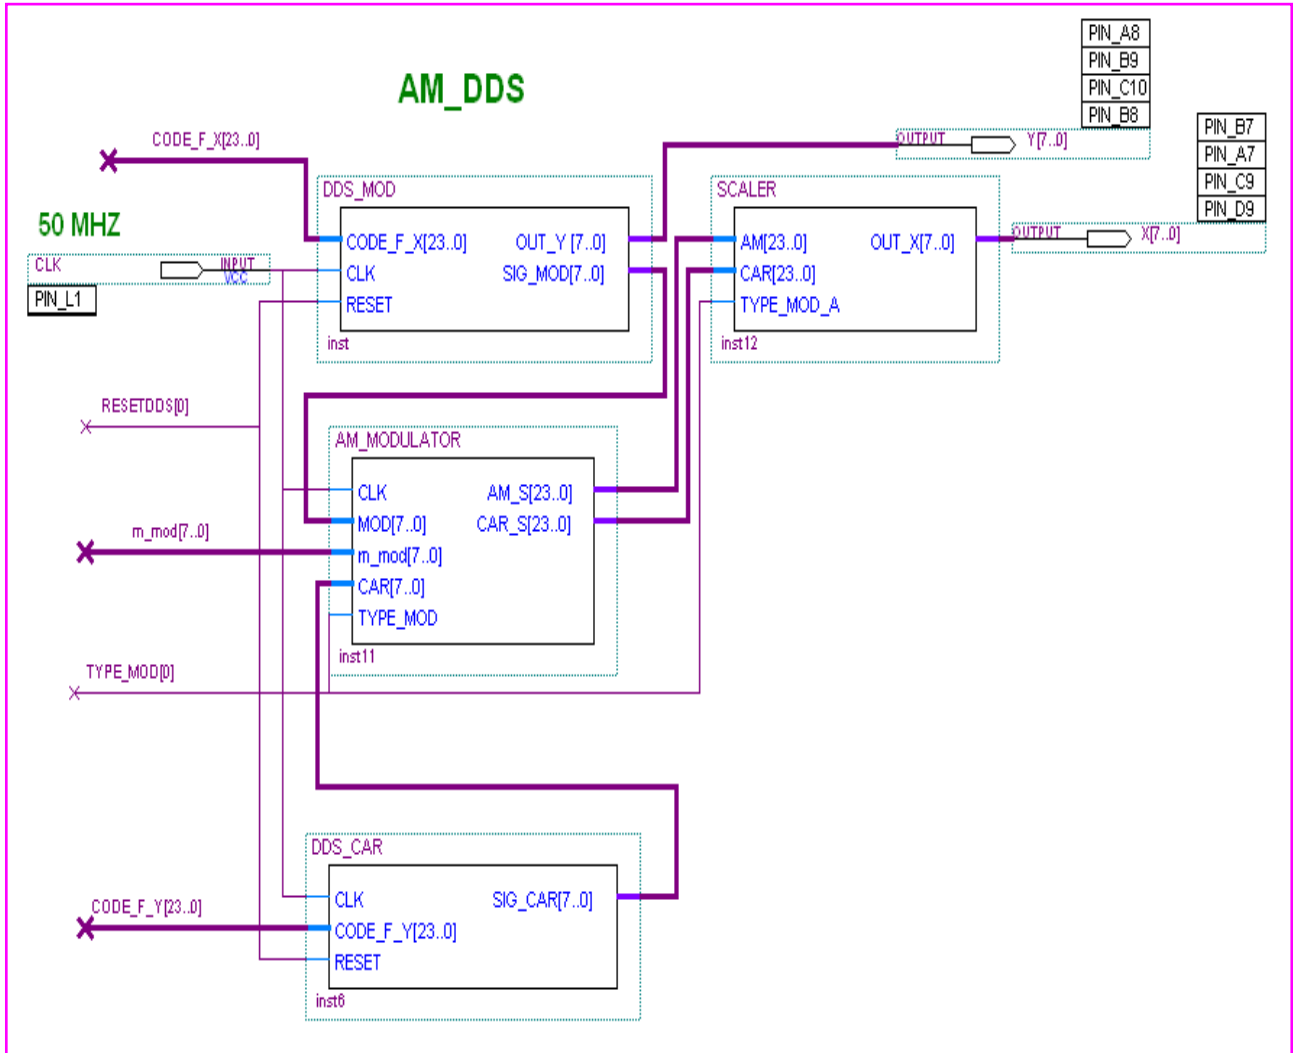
AM_DDS

PIN_A8
PIN_B9
PIN_C10
PIN_B8

OUTPUT
Y[7..0]

PIN_B7
PIN_A7
PIN_C9
PIN_D9

CODE_F_X[23..0]

DDS_MOD
CODE_F_X[23..0]
CLK
RESET
OUT_Y [7..0]
SIG_MOD[7..0]
inst

SCALER
AM[23..0]
CAR[23..0]
TYPE_MOD_A
OUT_X[7..0]
inst12

OUTPUT
X[7..0]

50 MHZ

CLK
INPUT
VCC
PIN_L1

RESETDDS[0]

AM_MODULATOR
CLK
MOD[7..0]
m_mod[7..0]
CAR[7..0]
TYPE_MOD
AM_S[23..0]
CAR_S[23..0]
inst11

m_mod[7..0]

TYPE_MOD[0]

DDS_CAR
CLK
CODE_F_Y[23..0]
RESET
SIG_CAR[7..0]
inst6

CODE_F_Y[23..0]